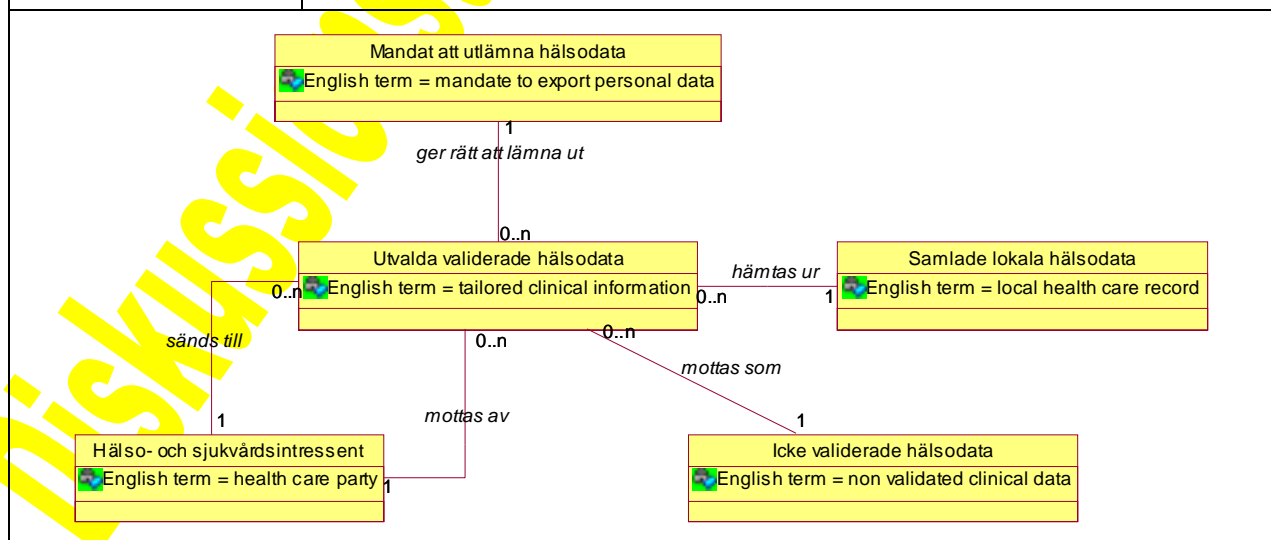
Diskussions

Mandat att utlämna hälsodata
English term = mandate to export personal data

1
ger rätt att lämna ut
0..n

Utvalda validerade hälsodata
English term = tailored clinical information

hämtas ur
0..n
1

Samlade lokala hälsodata
English term = local health care record

0..n
sänds till
0..n
0..n
mottas som
mottas av
1
1

Hälso- och sjukvårdsintressent
English term = health care party
1

Icke validerade hälsodata
English term = non validated clinical data